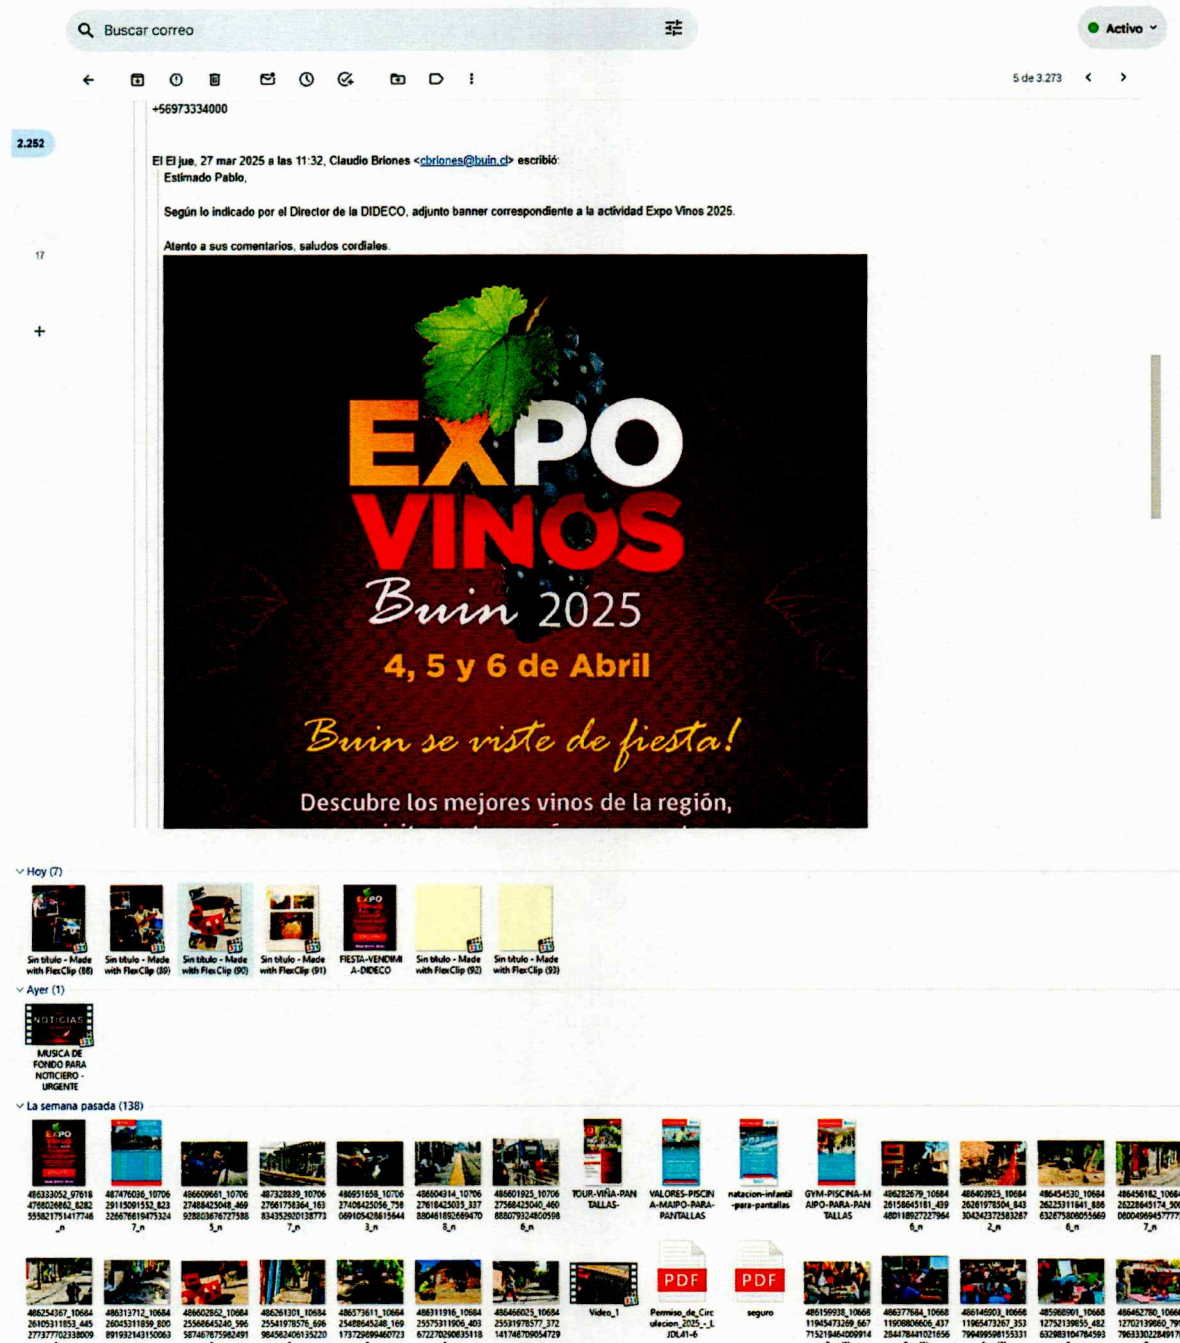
Buscar correo

Activo

5 de 3.273

2.252

17

+56973334000

El El jue, 27 mar 2025 a las 11:32, Claudio Briones <cbriones@buin.cl> escribió:

Estimado Pablo,

Según lo indicado por el Director de la DIDECO, adjunto banner correspondiente a la actividad Expo Vinos 2025.

Atento a sus comentarios, saludos cordiales.

EXPO VINOS Buin 2025

4, 5 y 6 de Abril

Buin se viste de fiesta!

Descubre los mejores vinos de la región,

Hoy (7)

Sin título - Made with FlexClip (88)

Sin título - Made with FlexClip (89)

Sin título - Made with FlexClip (90)

Sin título - Made with FlexClip (91)

FIESTA-VENDIMIA-DIDECO

Sin título - Made with FlexClip (92)

Sin título - Made with FlexClip (93)

Ayer (1)

MUSICA DE FONDO PARA NOTICIERO - URGENTE

La semana pasada (138)

TOUR-VIÑA-PANTALLAS-

VALORES-PISCINA-MAIPO-PARA-PANTALLAS

natacion-infantil-para-pantallas

GYM-PISCINA-MAIPO-PARA-PANTALLAS

Video_1

PDF

Permiso_de_Circulacion_2025_-_L JDL41-6

PDF

seguro